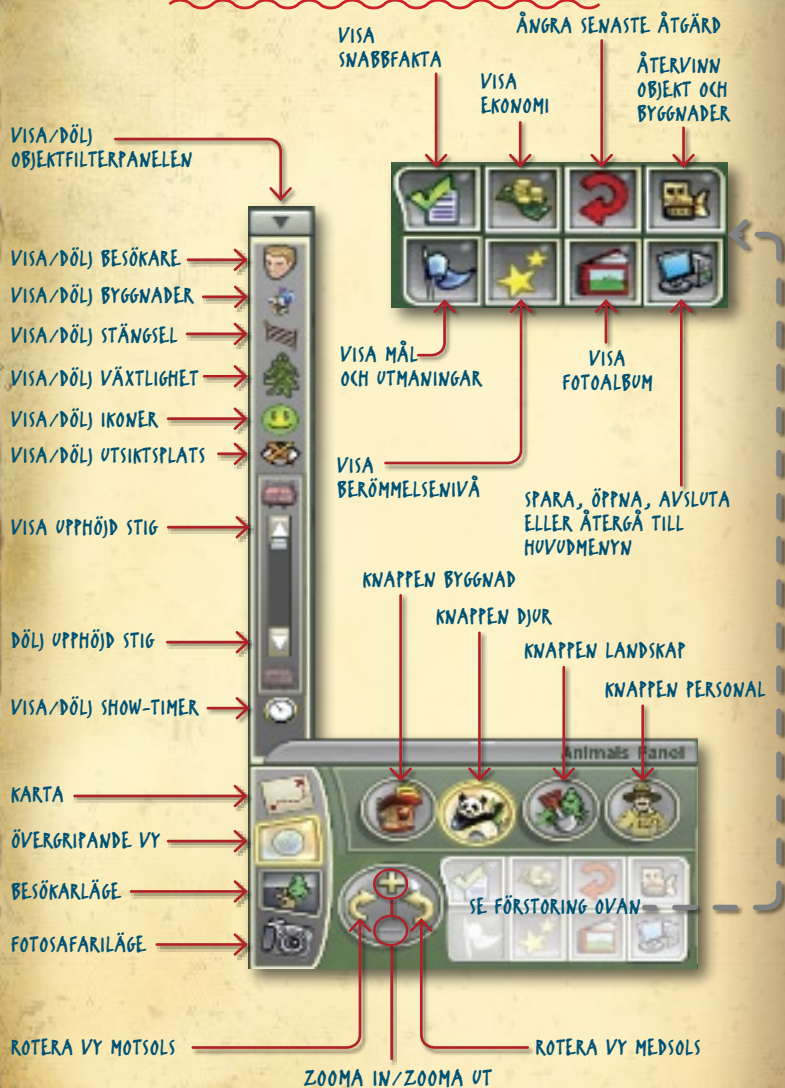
VISA SNABBFAKTA

VISA EKONOMI

ÅNGRA SENASTE ÅTGÄRD

ÅTERVINN OBJEKT OCH BYGGNADER

VISA/DÖLJ OBJEKTFILTERPANELEN

VISA/DÖLJ BESÖKARE

VISA/DÖLJ BYGGNADER

VISA/DÖLJ STÄNGSEL

VISA/DÖLJ VÄXTLIGHET

VISA/DÖLJ IKONER

VISA/DÖLJ UTSIKTSPLATS

VISA MÅL OCH UTMANINGAR

VISA FOTOALBUM

VISA BERÖMMELSENIVÅ

SPARA, ÖPPNA, AVSLUTA ELLER ÅTERGÅ TILL HUVUDMENYN

VISA UPPHÖJD STIG

KNAPPEN BYGGNAD

KNAPPEN DJUR

KNAPPEN LANDSKAP

DÖLJ UPPHÖJD STIG

KNAPPEN PERSONAL

VISA/DÖLJ SHOW-TIMER

Animals Panel

KARTA

ÖVERGRIPANDE VY

BESÖKARLÄGE

SE FÖRSTORING OVAN

FOTOSAFARILÄGE

ROTERA VY MOTSOLS

ROTERA VY MEDSOLS

ZOOMA IN/ZOOMA UT